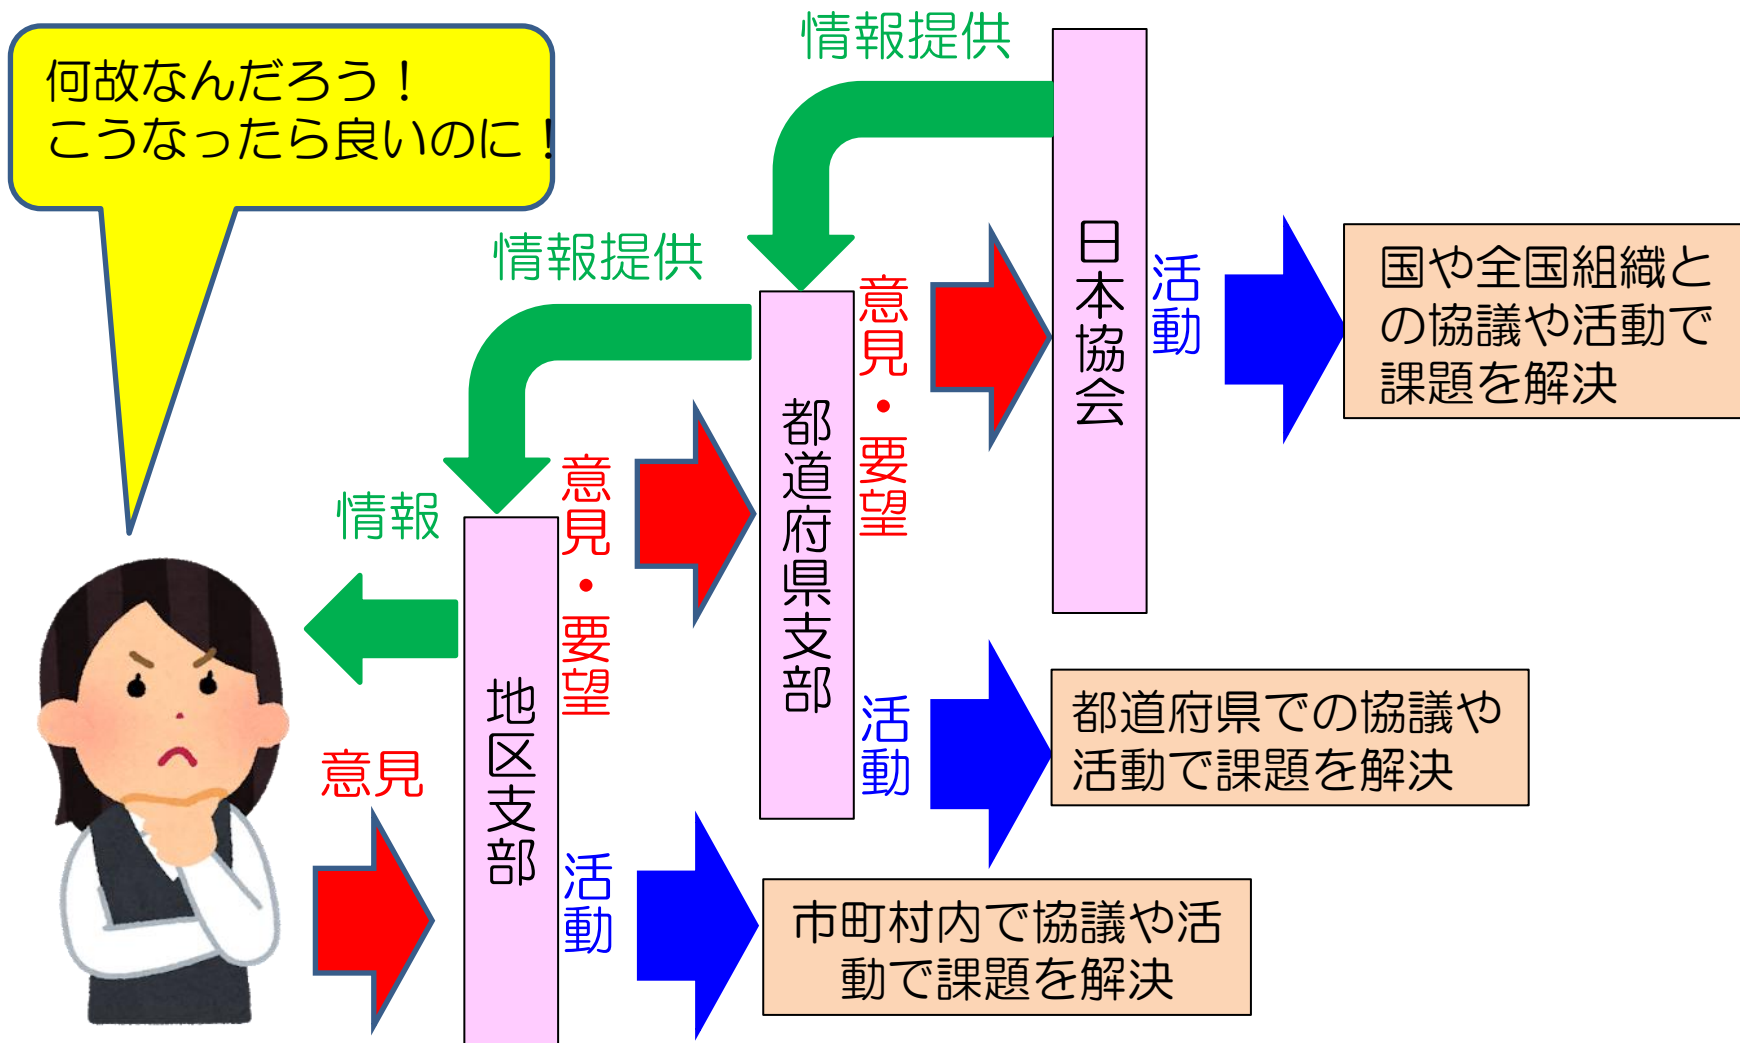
何故なんだろう！
こうなったら良いのに！

情報提供

情報提供

日本協会

活動

国や全国組織との協議や活動で課題を解決

意見・要望

都道府県支部

意見・要望

情報

地区支部

活動

都道府県での協議や活動で課題を解決

意見

活動

市町村内で協議や活動で課題を解決